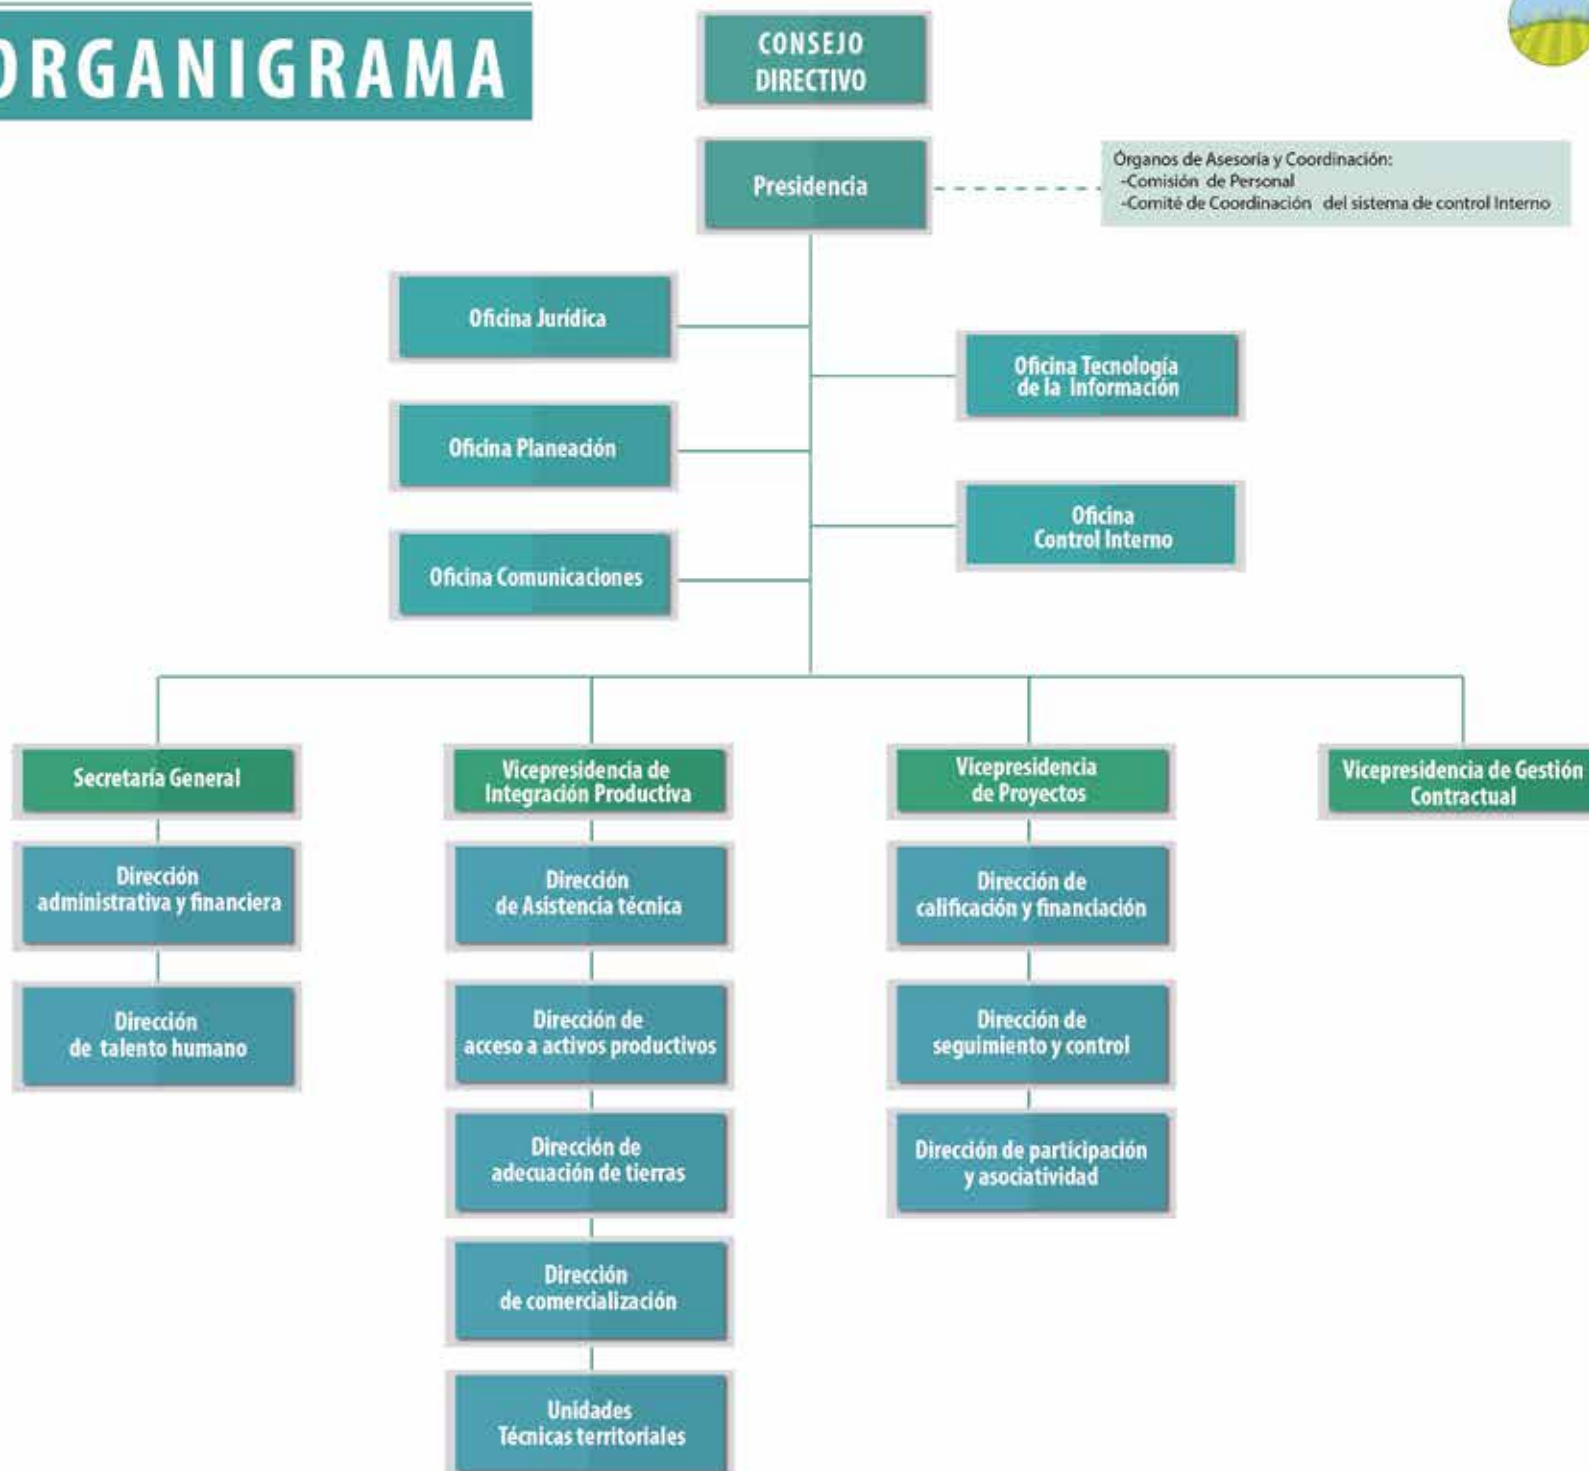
ORGANIGRAMA

CONSEJO DIRECTIVO

Presidencia

Órganos de Asesoría y Coordinación:
-Comisión de Personal
-Comité de Coordinación del sistema de control Interno

Oficina Jurídica

Oficina Planeación

Oficina Comunicaciones

Oficina Tecnología de la Información

Oficina Control Interno

Secretaría General

Dirección administrativa y financiera

Dirección de talento humano

Vicepresidencia de Integración Productiva

Dirección de Asistencia técnica

Dirección de acceso a activos productivos

Dirección de adecuación de tierras

Dirección de comercialización

Unidades Técnicas territoriales

Vicepresidencia de Proyectos

Dirección de calificación y financiación

Dirección de seguimiento y control

Dirección de participación y asociatividad

Vicepresidencia de Gestión Contractual